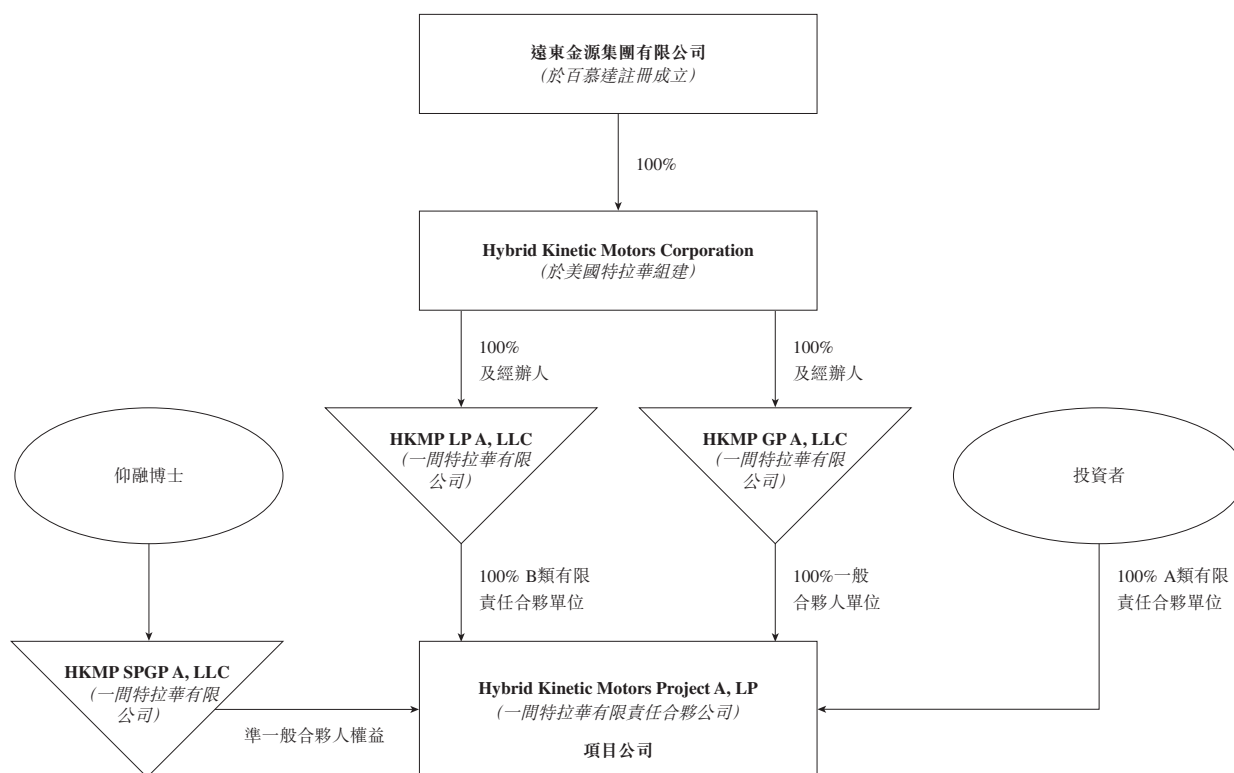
遠東金源集團有限公司
(於百慕達註冊成立)

100%

Hybrid Kinetic Motors Corporation
(於美國特拉華組建)

100%
及經辦人

100%
及經辦人

仰融博士

HKMP LP A, LLC
(一間特拉華有限公司)

HKMP GP A, LLC
(一間特拉華有限公司)

投資者

100% B類有限責任合夥單位

100%一般合夥人單位

100% A類有限責任合夥單位

HKMP SPGP A, LLC
(一間特拉華有限公司)

準一般合夥人權益

Hybrid Kinetic Motors Project A, LP
(一間特拉華有限責任合夥公司)

項目公司